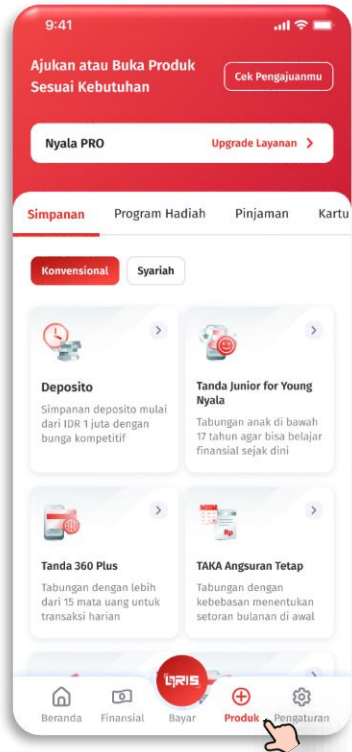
9:41

Ajukan atau Buka Produk Sesuai Kebutuhan

Cek Pengajuanmu

Nyala PRO

Upgrade Layanan >

Simpanan Program Hadiah Pinjaman Kartu

Konvensional Syariah

Deposito

Simpanan deposito mulai dari IDR 1 juta dengan bunga kompetitif

Tanda Junior for Young Nyala

Tabungan anak di bawah 17 tahun agar bisa belajar finansial sejak dini

Tanda 360 Plus

Tabungan dengan lebih dari 15 mata uang untuk transaksi harian

TAKA Angsuran Tetap

Tabungan dengan kebebasan menentukan setoran bulanan di awal

QRIS

Beranda Finansial Bayar Produk Pengaturan